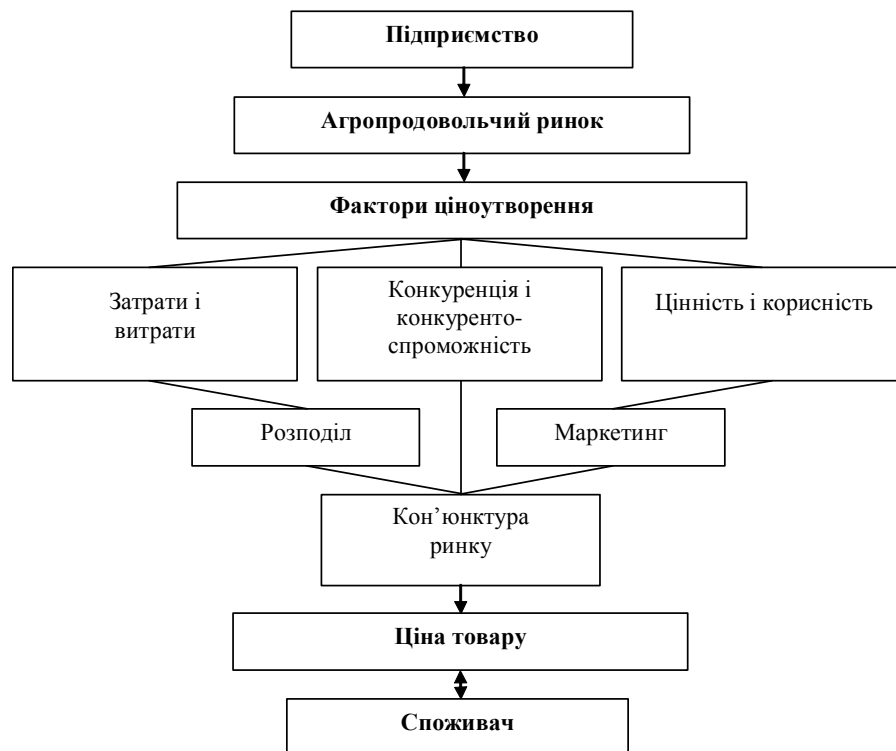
Підприємство

Агропродовольчий ринок

Фактори ціноутворення

Затрати і витрати

Конкуренція і конкуренто-спроможність

Цінність і корисність

Розподіл

Маркетинг

Кон'юнктура ринку

Ціна товару

Споживач